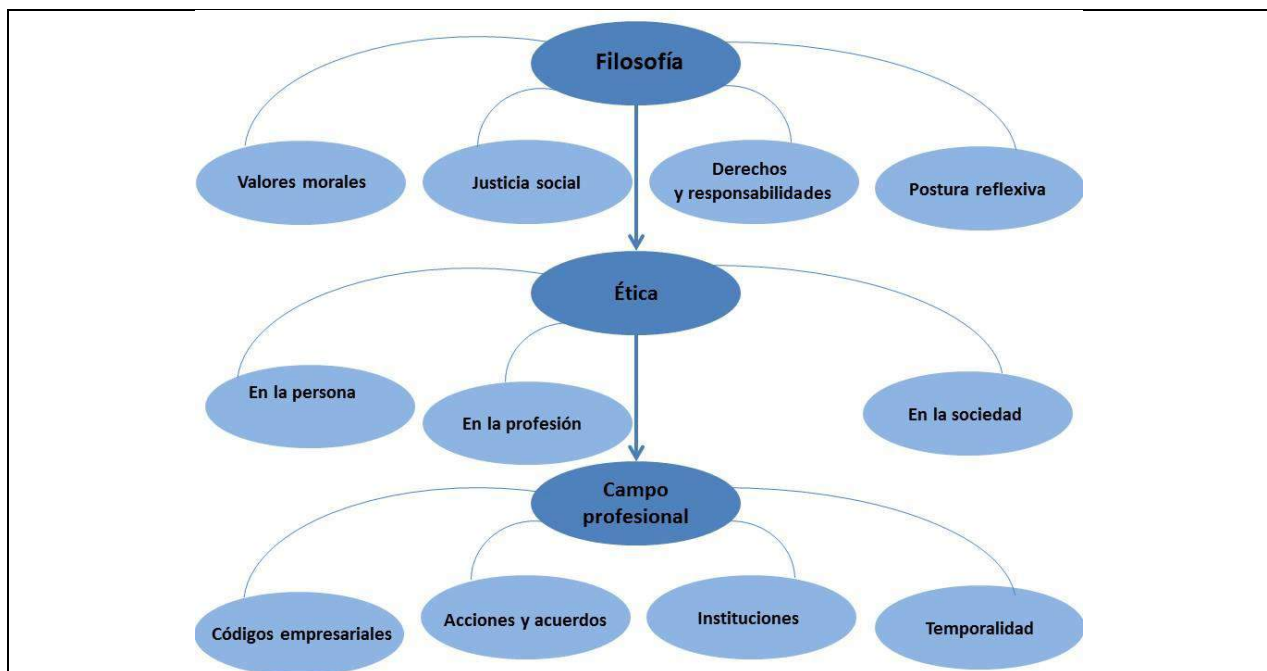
Filosofía

Valores morales

Justicia social

Derechos y responsabilidades

Postura reflexiva

Ética

En la persona

En la profesión

En la sociedad

Campo profesional

Códigos empresariales

Acciones y acuerdos

Instituciones

Temporalidad